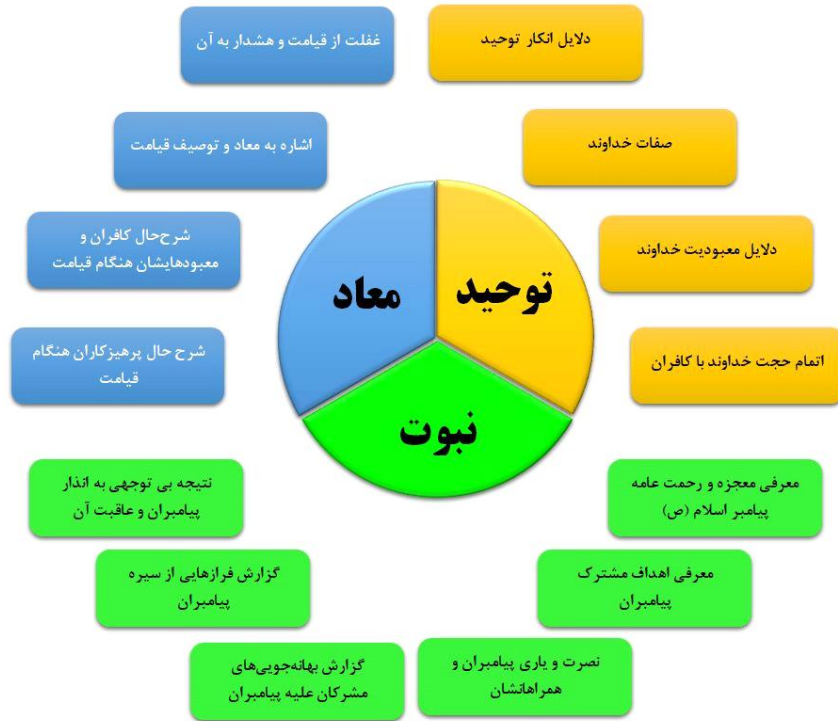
غفلت از قیامت و هشدار به آن

دلایل انکار توحید

اشاره به معاد و توصیف قیامت

صفات خداوند

شرح‌حال کافران و معبودهایشان هنگام قیامت

دلایل معبودیت خداوند

معاد

توحید

شرح حال پرهیزکاران هنگام قیامت

اتمام حجت خداوند با کافران

نبوت

نتیجه بی توجهی به انذار پیامبران و عاقبت آن

معرفی معجزه و رحمت عامه پیامبر اسلام (ص)

گزارش فرازهایی از سیره پیامبران

معرفی اهداف مشترک پیامبران

گزارش بهانه‌جویی‌های مشرکان علیه پیامبران

نصرت و یاری پیامبران و همراهاتشان